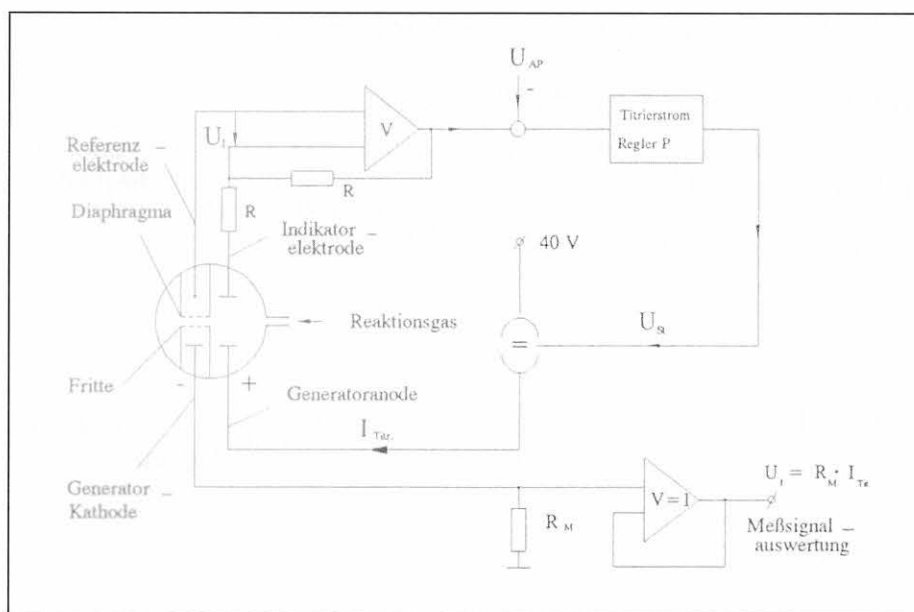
$U_{AP}$

-

Titrierstrom

Regler P

$U_I$

V

Referenz – elektrode

R

R

Diaphragma

Indikator – elektrode

40 V

Reaktionsgas

=

$U_{St}$

Fritte

-

+

Generatoranode

$I_{Titr.}$

Generator – Kathode

$V = 1$

$U_I = R_M \cdot I_{Tr}$

$R_M$

Meßsignal – auswertung